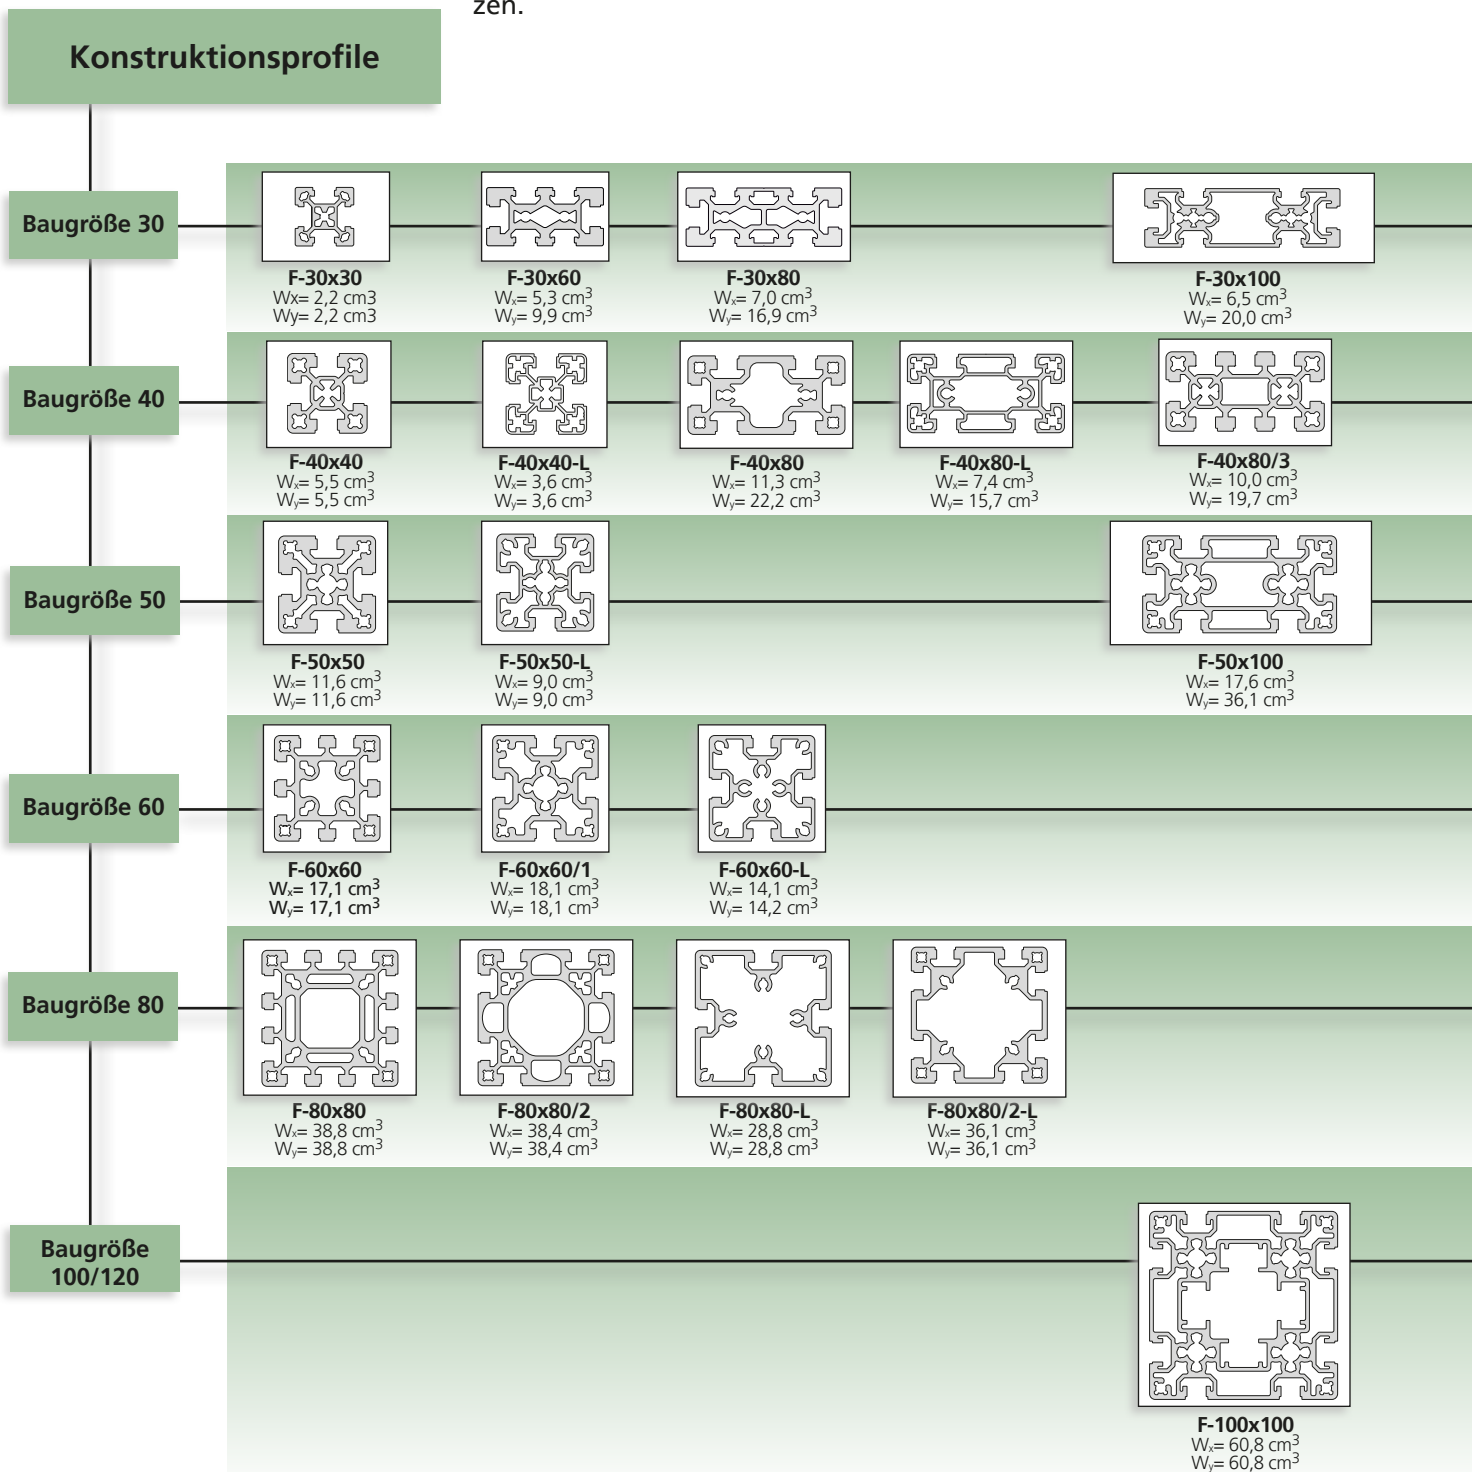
zen.

Konstruktionsprofile

Baugröße 30

F-30x30
Wx= 2,2 cm3
Wy= 2,2 cm3

F-30x60
$W_x$= 5,3 cm$^3$
$W_y$= 9,9 cm$^3$

F-30x80
$W_x$= 7,0 cm$^3$
$W_y$= 16,9 cm$^3$

F-30x100
$W_x$= 6,5 cm$^3$
$W_y$= 20,0 cm$^3$

Baugröße 40

F-40x40
$W_x$= 5,5 cm$^3$
$W_y$= 5,5 cm$^3$

F-40x40-L
$W_x$= 3,6 cm$^3$
$W_y$= 3,6 cm$^3$

F-40x80
$W_x$= 11,3 cm$^3$
$W_y$= 22,2 cm$^3$

F-40x80-L
$W_x$= 7,4 cm$^3$
$W_y$= 15,7 cm$^3$

F-40x80/3
$W_x$= 10,0 cm$^3$
$W_y$= 19,7 cm$^3$

Baugröße 50

F-50x50
$W_x$= 11,6 cm$^3$
$W_y$= 11,6 cm$^3$

F-50x50-L
$W_x$= 9,0 cm$^3$
$W_y$= 9,0 cm$^3$

F-50x100
$W_x$= 17,6 cm$^3$
$W_y$= 36,1 cm$^3$

Baugröße 60

F-60x60
$W_x$= 17,1 cm$^3$
$W_y$= 17,1 cm$^3$

F-60x60/1
$W_x$= 18,1 cm$^3$
$W_y$= 18,1 cm$^3$

F-60x60-L
$W_x$= 14,1 cm$^3$
$W_y$= 14,2 cm$^3$

Baugröße 80

F-80x80
$W_x$= 38,8 cm$^3$
$W_y$= 38,8 cm$^3$

F-80x80/2
$W_x$= 38,4 cm$^3$
$W_y$= 38,4 cm$^3$

F-80x80-L
$W_x$= 28,8 cm$^3$
$W_y$= 28,8 cm$^3$

F-80x80/2-L
$W_x$= 36,1 cm$^3$
$W_y$= 36,1 cm$^3$

Baugröße 100/120

F-100x100
$W_x$= 60,8 cm$^3$
$W_y$= 60,8 cm$^3$